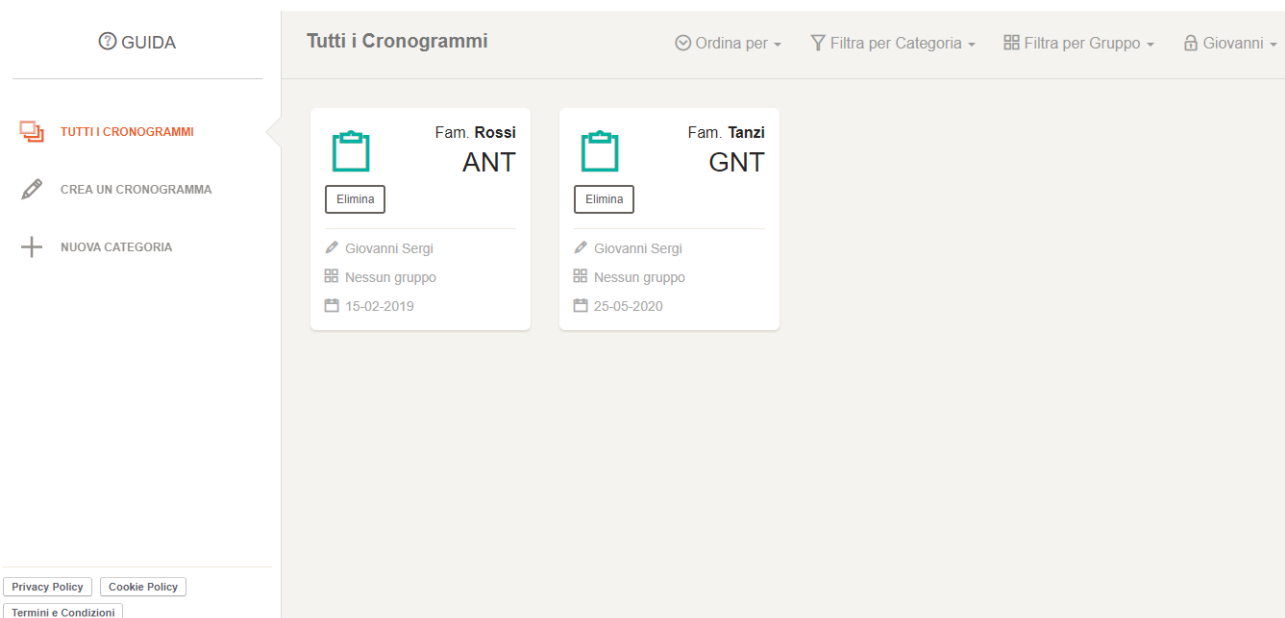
GUIDA

TUTTI I CRONOGRAMMI

CREA UN CRONOGRAMMA

NUOVA CATEGORIA

Privacy Policy Cookie Policy
Termini e Condizioni

Tutti i Cronogrammi

Ordina per ▾ Filtra per Categoria ▾ Filtra per Gruppo ▾ Giovanni ▾

Fam. Rossi
ANT
Elimina
Giovanni Sergi
Nessun gruppo
15-02-2019

Fam. Tanzi
GNT
Elimina
Giovanni Sergi
Nessun gruppo
25-05-2020